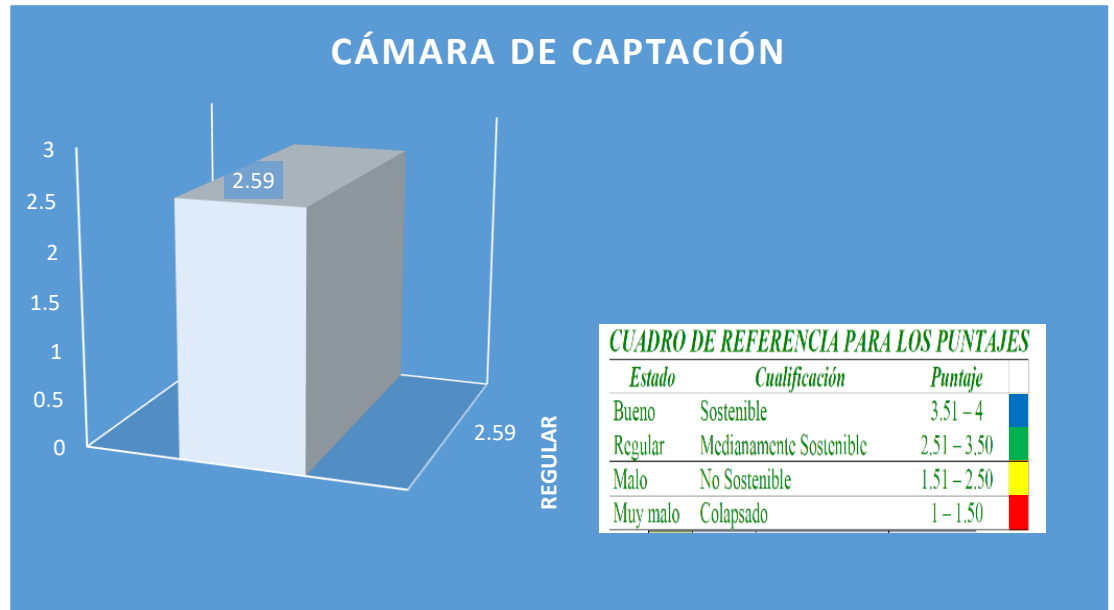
CÁMARA DE CAPTACIÓN

3
2.5
2
1.5
1
0.5
0

2.59

2.59

REGULAR

CUADRO DE REFERENCIA PARA LOS PUNTAJES

| Estado | Cualificación | Puntaje | |
|---|---|---|---|
| Bueno | Sostenible | 3.51 – 4 | |
| Regular | Medianamente Sostenible | 2.51 – 3.50 | |
| Malo | No Sostenible | 1.51 – 2.50 | |
| Muy malo | Colapsado | 1 – 1.50 | |